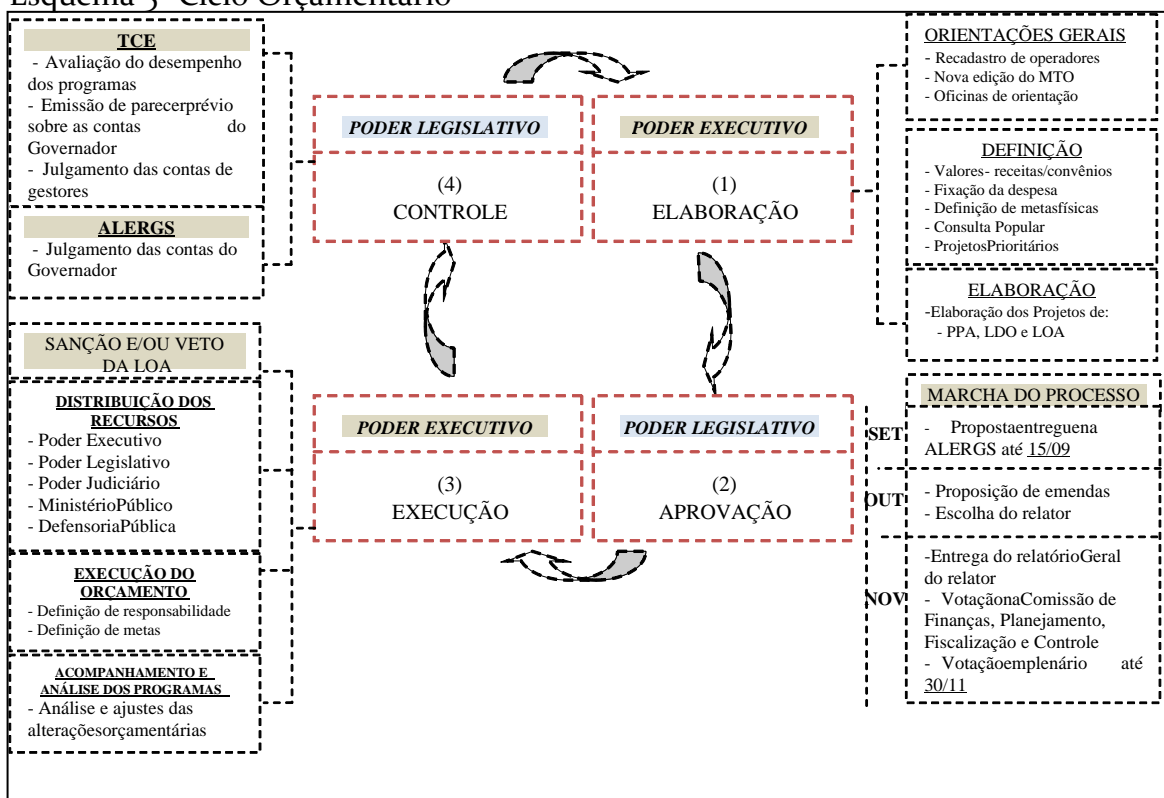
Esquema 5 -Ciclo Orçamentário

TCE
- Avaliação do desempenho dos programas
- Emissão de parecerprévio sobre as contas do Governador
- Julgamento das contas de gestores

ALERGS
- Julgamento das contas do Governador

SANÇÃO E/OU VETO DA LOA

DISTRIBUIÇÃO DOS RECURSOS
- Poder Executivo
- Poder Legislativo
- Poder Judiciário
- MinistérioPúblico
- DefensoriaPública

EXECUÇÃO DO ORÇAMENTO
- Definição de responsabilidade
- Definição de metas

ACOMPANHAMENTO E ANÁLISE DOS PROGRAMAS
- Análise e ajustes das alteraçõesorçamentárias

PODER LEGISLATIVO
(4)
CONTROLE

PODER EXECUTIVO
(1)
ELABORAÇÃO

PODER EXECUTIVO
(3)
EXECUÇÃO

PODER LEGISLATIVO
(2)
APROVAÇÃO

ORIENTAÇÕES GERAIS
- Recadastro de operadores
- Nova edição do MTO
- Oficinas de orientação

DEFINIÇÃO
- Valores- receitas/convênios
- Fixação da despesa
- Definição de metasfísicas
- Consulta Popular
- ProjetosPrioritários

ELABORAÇÃO
-Elaboração dos Projetos de:
- PPA, LDO e LOA

MARCHA DO PROCESSO

SET
- Propostaentreguena ALERGS até 15/09

OUT
- Proposição de emendas
- Escolha do relator

NOV
-Entrega do relatórioGeral do relator
- VotaçãonaComissão de Finanças, Planejamento, Fiscalização e Controle
- Votaçãoemplenário até 30/11